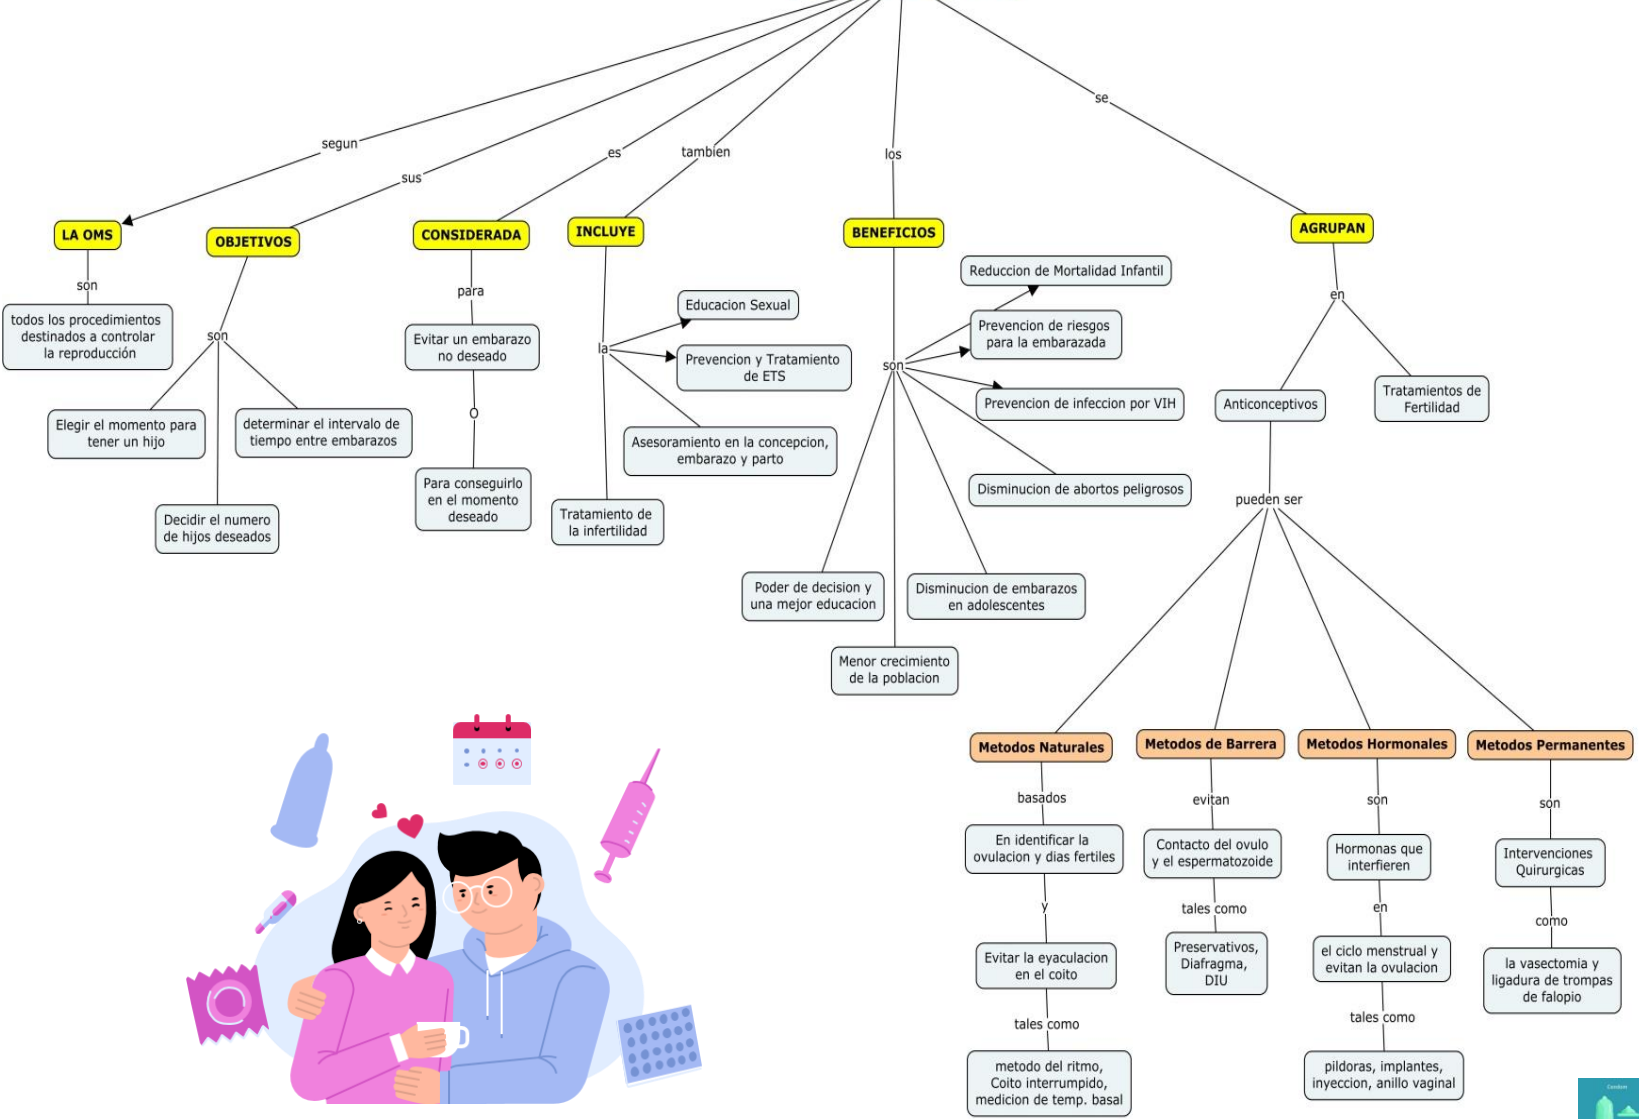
segun
sus
es
tambien
los
se

LA OMS
son
todos los procedimientos destinados a controlar la reproducción

OBJETIVOS
son
Elegir el momento para tener un hijo
determinar el intervalo de tiempo entre embarazos
Decidir el numero de hijos deseados

CONSIDERADA
para
Evitar un embarazo no deseado
O
Para conseguirlo en el momento deseado

INCLUYE
la
Educacion Sexual
Prevencion y Tratamiento de ETS
Asesoramiento en la concepcion, embarazo y parto
Tratamiento de la infertilidad

BENEFICIOS
son
Reduccion de Mortalidad Infantil
Prevencion de riesgos para la embarazada
Prevencion de infeccion por VIH
Disminucion de abortos peligrosos
Poder de decision y una mejor educacion
Disminucion de embarazos en adolescentes
Menor crecimiento de la poblacion

AGRUPAN
en
Anticonceptivos
Tratamientos de Fertilidad
pueden ser

Metodos Naturales
basados
En identificar la ovulacion y dias fertiles
y
Evitar la eyaculacion en el coito
tales como
metodo del ritmo, Coito interrumpido, medicion de temp. basal

Metodos de Barrera
evitan
Contacto del ovulo y el espermatozoide
tales como
Preservativos, Diafragma, DIU

Metodos Hormonales
son
Hormonas que interfieren
en
el ciclo menstrual y evitan la ovulacion
tales como
pildoras, implantes, inyeccion, anillo vaginal

Metodos Permanentes
son
Intervenciones Quirurgicas
como
la vasectomia y ligadura de trompas de falopio